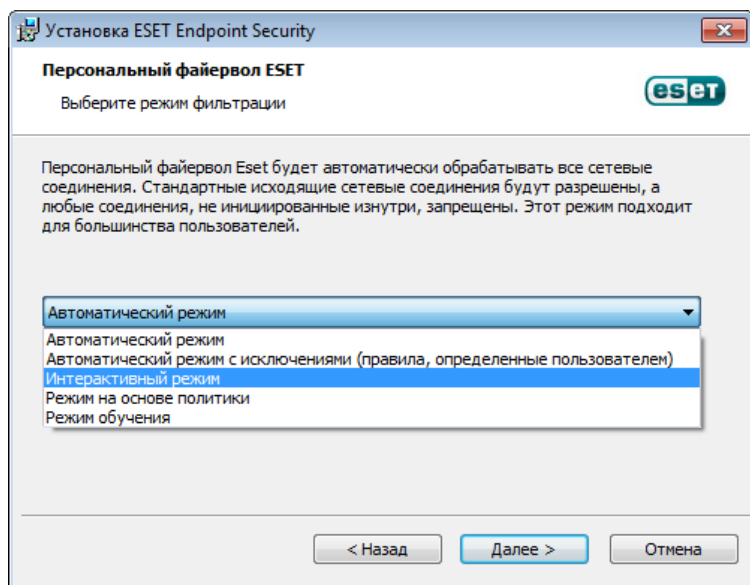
Установка ESET Endpoint Security

Персональный файервол ESET

Выберите режим фильтрации

eset

Персональный файервол Eset будет автоматически обрабатывать все сетевые соединения. Стандартные исходящие сетевые соединения будут разрешены, а любые соединения, не инициированные изнутри, запрещены. Этот режим подходит для большинства пользователей.

Автоматический режим

Автоматический режим
Автоматический режим с исключениями (правила, определенные пользователем)
Интерактивный режим
Режим на основе политики
Режим обучения

< Назад
Далее >
Отмена